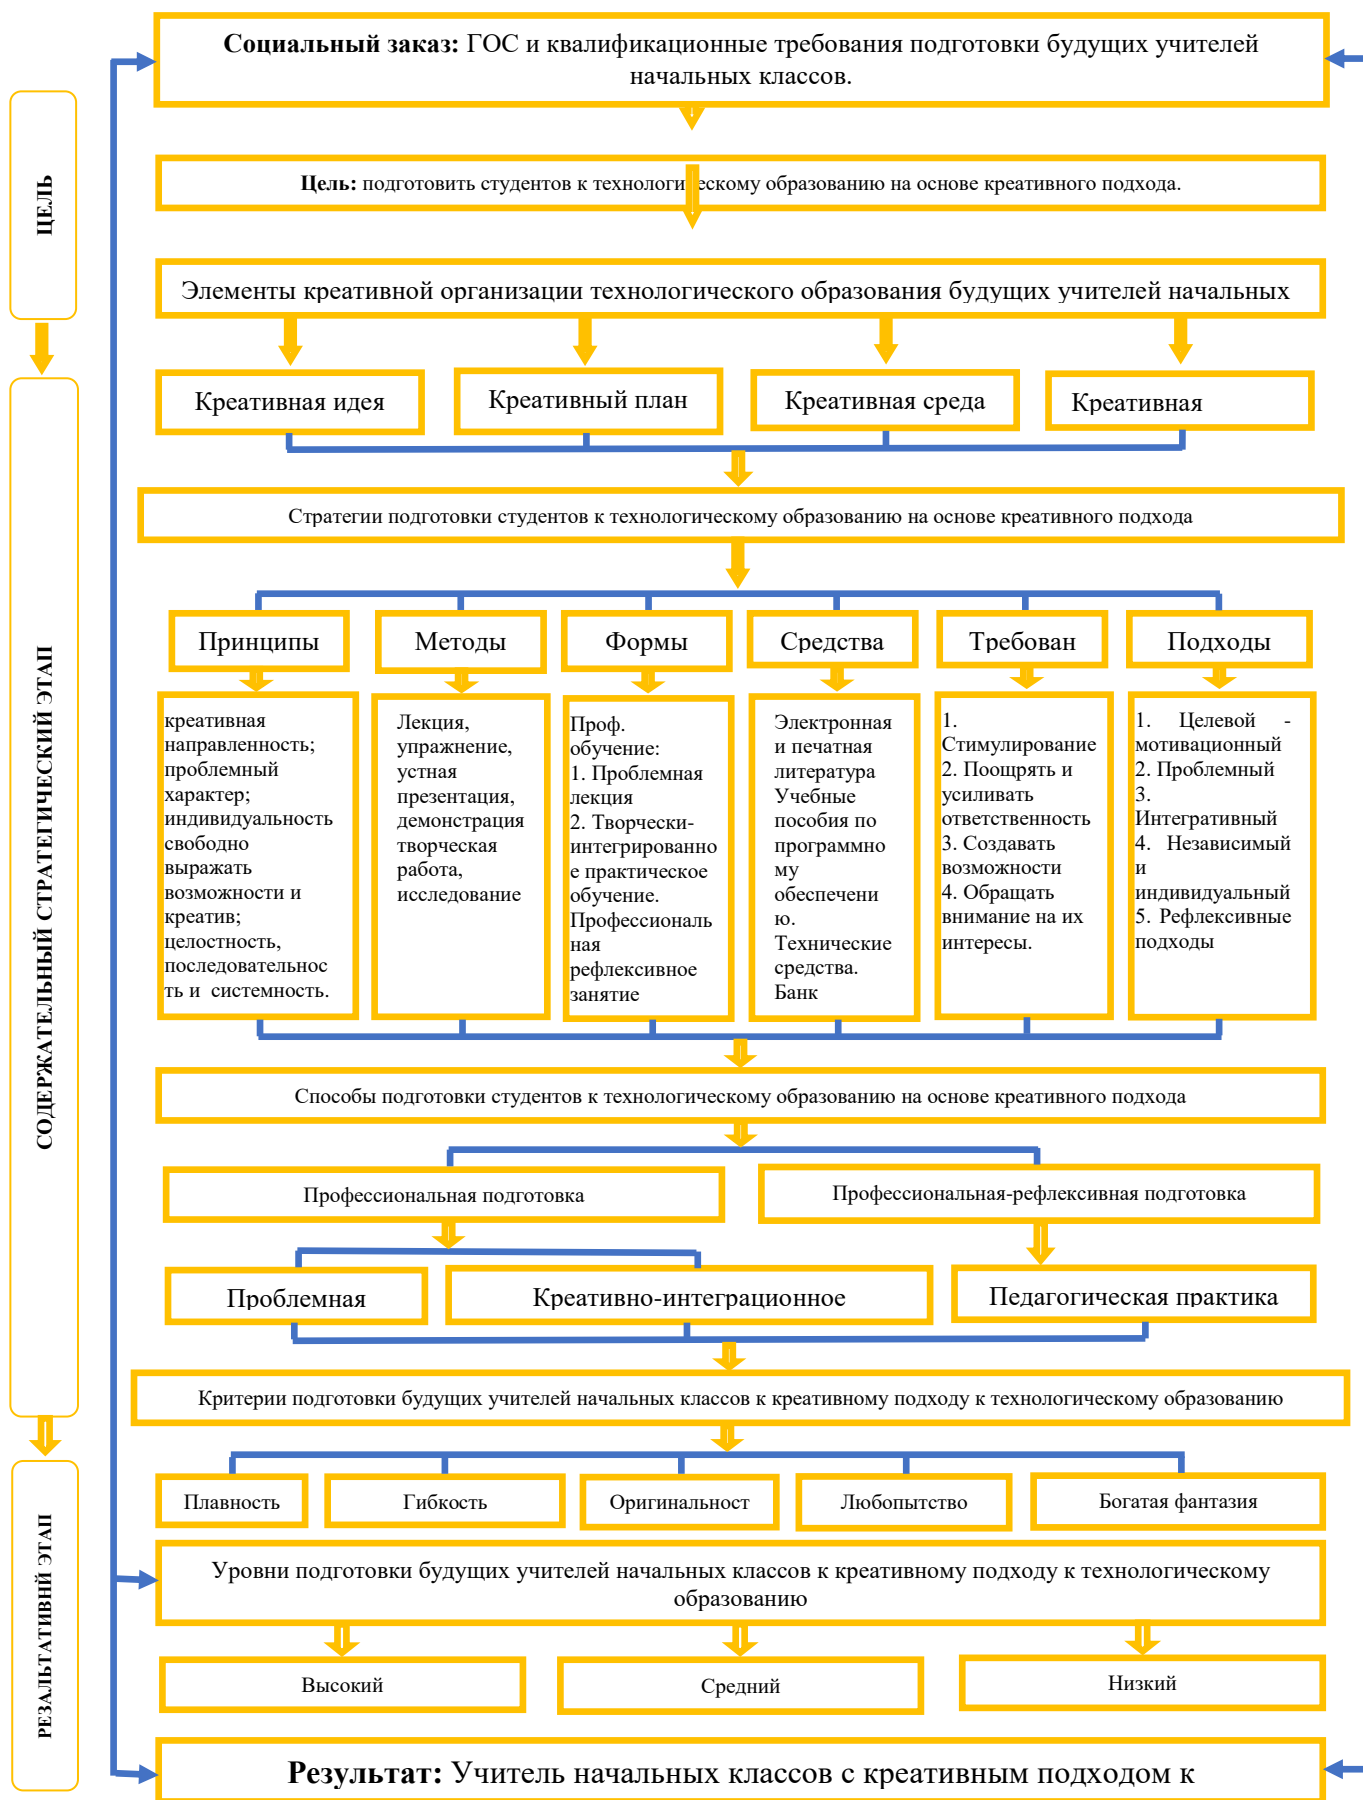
ЦЕЛЬ

СОДЕРЖАТЕЛЬНЫЙ СТРАТЕГИЧЕСКИЙ ЭТАП

РЕЗЬЛТАТИВНЙ ЭТАП

**Социальный заказ:** ГОС и квалификационные требования подготовки будущих учителей начальных классов.

**Цель:** подготовить студентов к технологическому образованию на основе креативного подхода.

Элементы креативной организации технологического образования будущих учителей начальных

Креативная идея

Креативный план

Креативная среда

Креативная

Стратегии подготовки студентов к технологическому образованию на основе креативного подхода

Принципы

Методы

Формы

Средства

Требован

Подходы

креативная направленность; проблемный характер; индивидуальность свободно выражать возможности и креатив; целостность, последовательность и системность.

Лекция, упражнение, устная презентация, демонстрация творческая работа, исследование

Проф. обучение:
1. Проблемная лекция
2. Творчески-интегрированное практическое обучение.
Профессиональная рефлексивное занятие

Электронная и печатная литература Учебные пособия по программному обеспечению. Технические средства. Банк

1. Стимулирование
2. Поощрять и усиливать ответственность
3. Создавать возможности
4. Обращать внимание на их интересы.

1. Целевой - мотивационный
2. Проблемный
3. Интегративный
4. Независимый и индивидуальный
5. Рефлексивные подходы

Способы подготовки студентов к технологическому образованию на основе креативного подхода

Профессиональная подготовка

Профессиональная-рефлексивная подготовка

Проблемная

Креативно-интеграционное

Педагогическая практика

Критерии подготовки будущих учителей начальных классов к креативному подходу к технологическому образованию

Плавность

Гибкость

Оригинальност

Любопытство

Богатая фантазия

Уровни подготовки будущих учителей начальных классов к креативному подходу к технологическому образованию

Высокий

Средний

Низкий

**Результат:** Учитель начальных классов с креативным подходом к